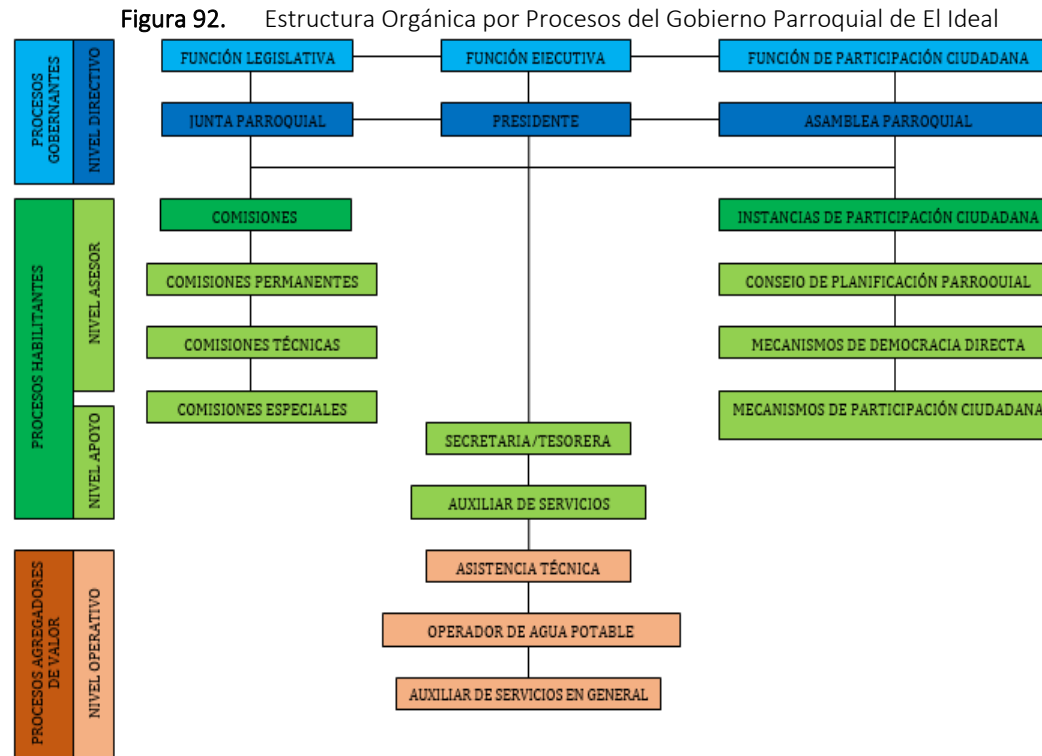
**Figura 92.** Estructura Orgánica por Procesos del Gobierno Parroquial de El Ideal

PROCESOS GOBERNANTES

NIVEL DIRECTIVO

FUNCIÓN LEGISLATIVA

FUNCIÓN EJECUTIVA

FUNCIÓN DE PARTICIPACIÓN CIUDADANA

JUNTA PARROQUIAL

PRESIDENTE

ASAMBLEA PARROQUIAL

PROCESOS HABILITANTES

NIVEL ASESOR

COMISIONES

COMISIONES PERMANENTES

COMISIONES TÉCNICAS

COMISIONES ESPECIALES

INSTANCIAS DE PARTICIPACIÓN CIUDADANA

CONSEJO DE PLANIFICACIÓN PARROQUIAL

MECANISMOS DE DEMOCRACIA DIRECTA

MECANISMOS DE PARTICIPACIÓN CIUDADANA

NIVEL APOYO

SECRETARIA/TESORERA

AUXILIAR DE SERVICIOS

PROCESOS AGREGADORES DE VALOR

NIVEL OPERATIVO

ASISTENCIA TÉCNICA

OPERADOR DE AGUA POTABLE

AUXILIAR DE SERVICIOS EN GENERAL